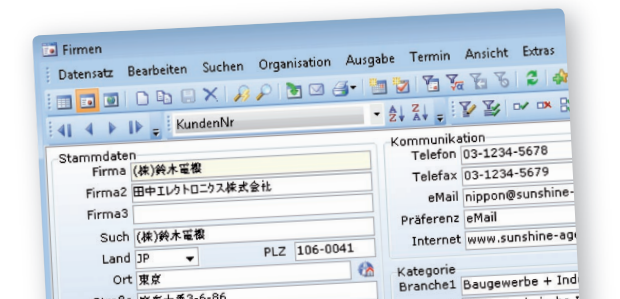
Firmen

Datensatz Bearbeiten Suchen Organisation Ausgabe Termin Ansicht Extras

KundenNr

Stammdaten

Firma (株)鈴木電機

Firma2 田中エレクトロニクス株式会社

Firma3

Such (株)鈴木電機

Land JP

PLZ 106-0041

Ort 東京

Kommunikation

Telefon 03-1234-5678

Telefax 03-1234-5679

eMail nippon@sunshine-

Präferenz eMail

Internet www.sunshine-ag

Kategorie

Branche1 Baugewerbe + Ind